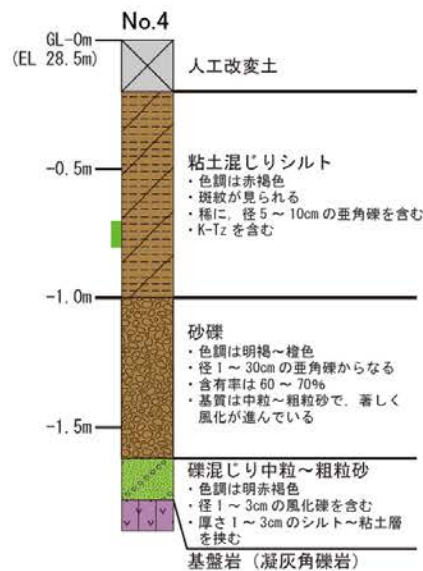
No.4

GL-0m
(EL 28.5m)

人工改変土

-0.5m

粘土混じりシルト
・色調は赤褐色
・斑紋が見られる
・稀に，径 5 ～ 10cm の亜角礫を含む
・K-Tz を含む

-1.0m

砂礫
・色調は明褐～橙色
・径 1 ～ 30cm の亜角礫からなる
・含有率は 60 ～ 70%
・基質は中粒～粗粒砂で，著しく風化が進んでいる

-1.5m

礫混じり中粒～粗粒砂
・色調は明赤褐色
・径 1 ～ 3cm の風化礫を含む
・厚さ 1 ～ 3cm のシルト～粘土層を挟む

基盤岩（凝灰角礫岩）